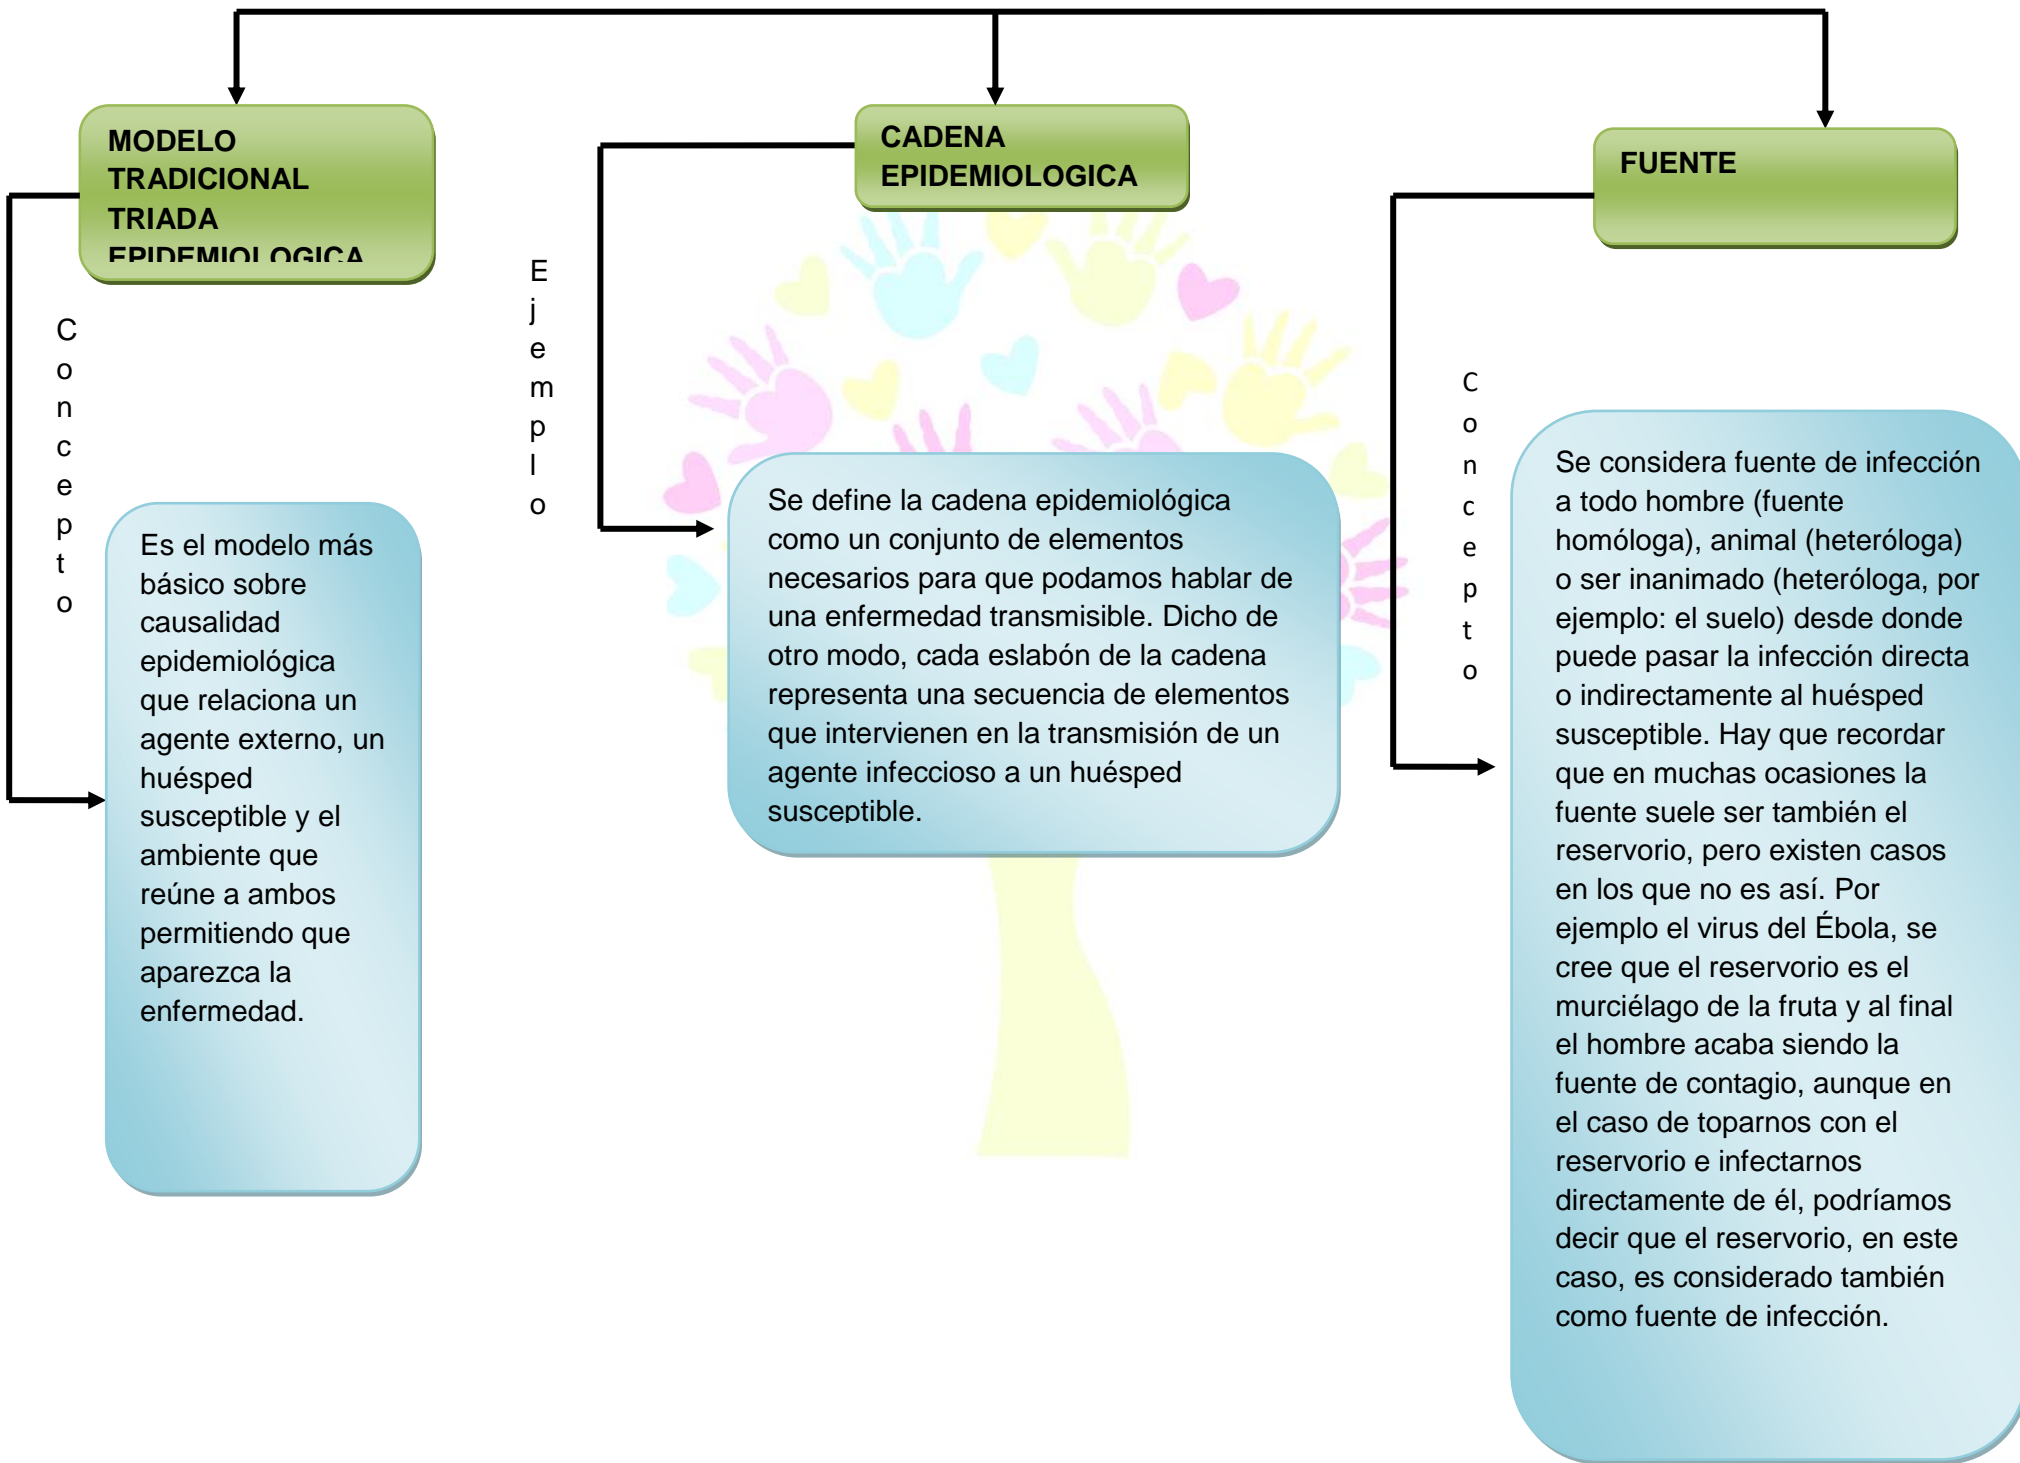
MODELO TRADICIONAL TRIADA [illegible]

Concepto

Es el modelo más básico sobre causalidad epidemiológica que relaciona un agente externo, un huésped susceptible y el ambiente que reúne a ambos permitiendo que aparezca la enfermedad.

CADENA EPIDEMIOLOGICA

Ejemplo

Se define la cadena epidemiológica como un conjunto de elementos necesarios para que podamos hablar de una enfermedad transmisible. Dicho de otro modo, cada eslabón de la cadena representa una secuencia de elementos que intervienen en la transmisión de un agente infeccioso a un huésped susceptible.

FUENTE

Concepto

Se considera fuente de infección a todo hombre (fuente homóloga), animal (heteróloga) o ser inanimado (heteróloga, por ejemplo: el suelo) desde donde puede pasar la infección directa o indirectamente al huésped susceptible. Hay que recordar que en muchas ocasiones la fuente suele ser también el reservorio, pero existen casos en los que no es así. Por ejemplo el virus del Ébola, se cree que el reservorio es el murciélago de la fruta y al final el hombre acaba siendo la fuente de contagio, aunque en el caso de toparnos con el reservorio e infectarnos directamente de él, podríamos decir que el reservorio, en este caso, es considerado también como fuente de infección.